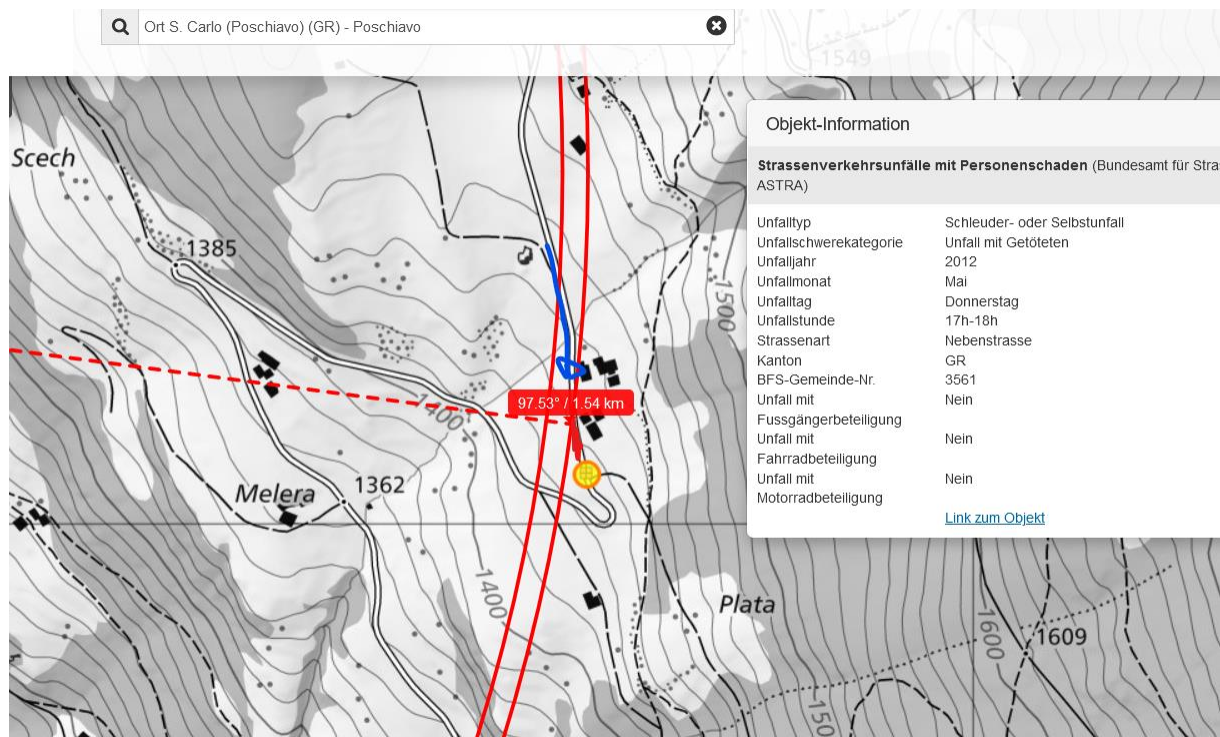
Ort S. Carlo (Poschiavo) (GR) - Poschiavo

1549

Scech

1385

1500

1400

97.53° / 1.54 km

Melera

1362

1400

Plata

1600

1609

150

Objekt-Information

**Strassenverkehrsunfälle mit Personenschaden** (Bundesamt für Stra ASTRA)

| | |
|---|---|
| Unfalltyp | Schleuder- oder Selbstunfall |
| Unfallschwerekategorie | Unfall mit Getöteten |
| Unfalljahr | 2012 |
| Unfallmonat | Mai |
| Unfalltag | Donnerstag |
| Unfallstunde | 17h-18h |
| Strassenart | Nebenstrasse |
| Kanton | GR |
| BFS-Gemeinde-Nr. | 3561 |
| Unfall mit Fussgängerbeteiligung | Nein |
| Unfall mit Fahrradbeteiligung | Nein |
| Unfall mit Motorradbeteiligung | Nein |

Link zum Objekt